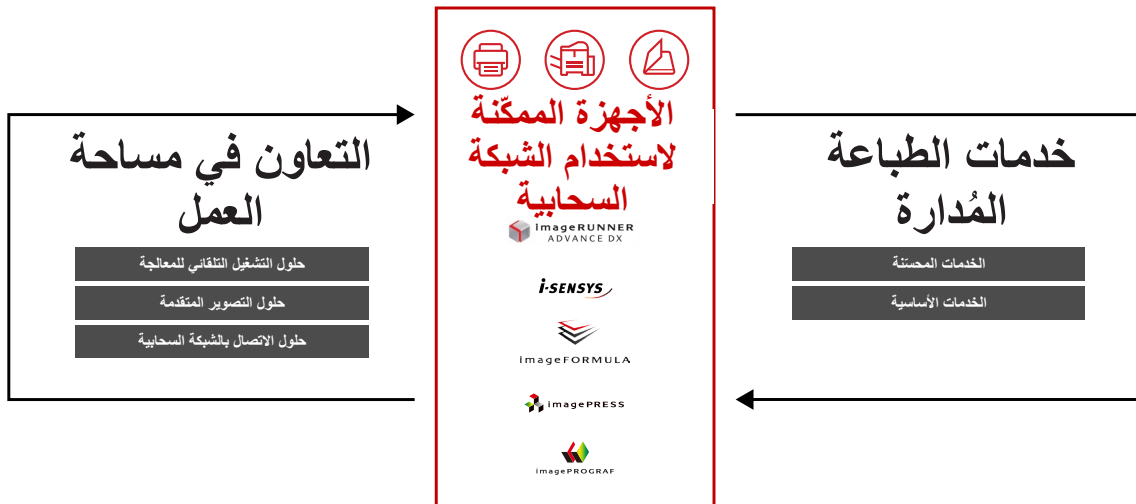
التعاون في مساحة العمل

حلول التشغيل التلقائي للمعالجة

حلول التصوير المتقدمة

حلول الاتصال بالشبكة السحابية

الأجهزة الممكّنة لاستخدام الشبكة السحابية

imageRUNNER ADVANCE DX

i-SENSYS

imageFORMULA

imagePRESS

imagePROGRAF

خدمات الطباعة المُدارة

الخدمات المحسّنة

الخدمات الأساسية